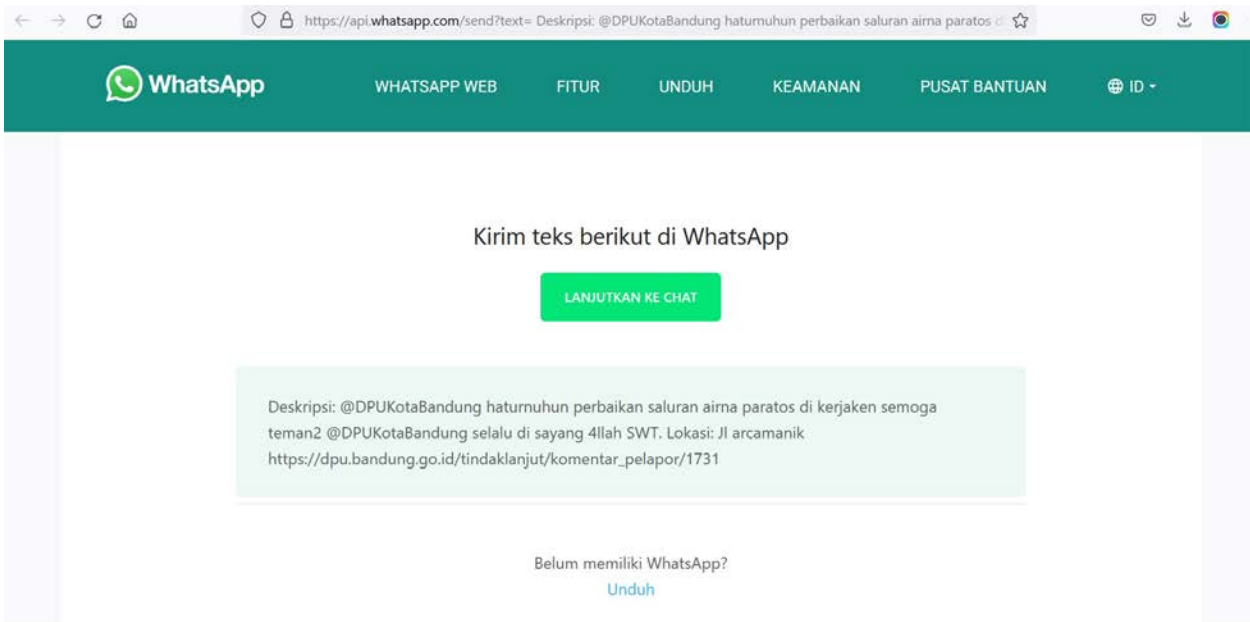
https://api.whatsapp.com/send?text= Deskripsi: @DPUKotaBandung haturnuhun perbaikan saluran airna paratos d

WhatsApp

WHATSAPP WEB FITUR UNDUH KEAMANAN PUSAT BANTUAN ID

Kirim teks berikut di WhatsApp

LANJUTKAN KE CHAT

Deskripsi: @DPUKotaBandung haturnuhun perbaikan saluran airna paratos di kerjaken semoga teman2 @DPUKotaBandung selalu di sayang 4llah SWT. Lokasi: Jl arcamanik https://dpu.bandung.go.id/tindaklanjut/komentar_pelapor/1731

Belum memiliki WhatsApp?
Unduh